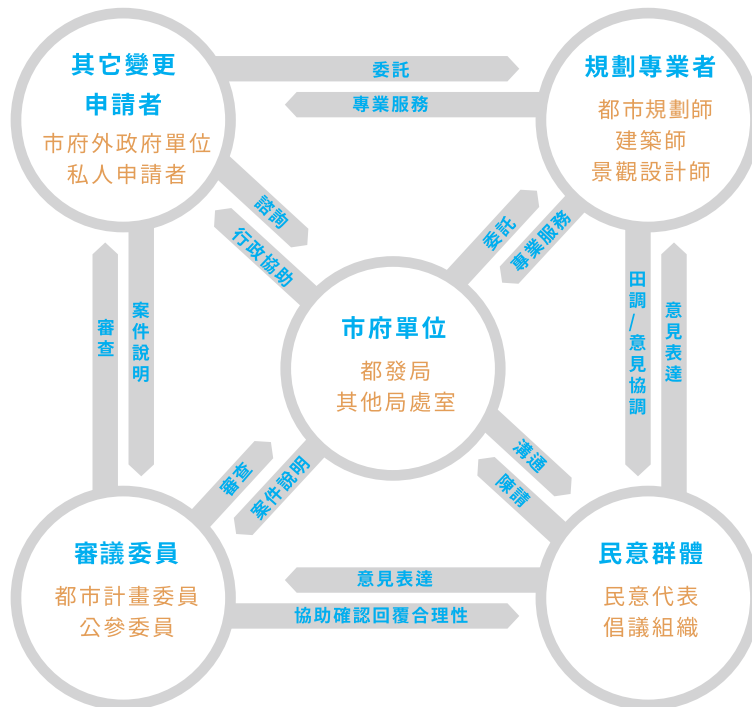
其它變更申請者
市府外政府單位
私人申請者

委託
專業服務

規劃專業者
都市規劃師
建築師
景觀設計師

諮詢
行政協助

委託
專業服務

市府單位
都發局
其他局處室

審查

案件說明

田調/意見協調

意見表達

審查

案件說明

溝通

陳請

審議委員
都市計畫委員
公參委員

意見表達

協助確認回覆合理性

民意群體
民意代表
倡議組織